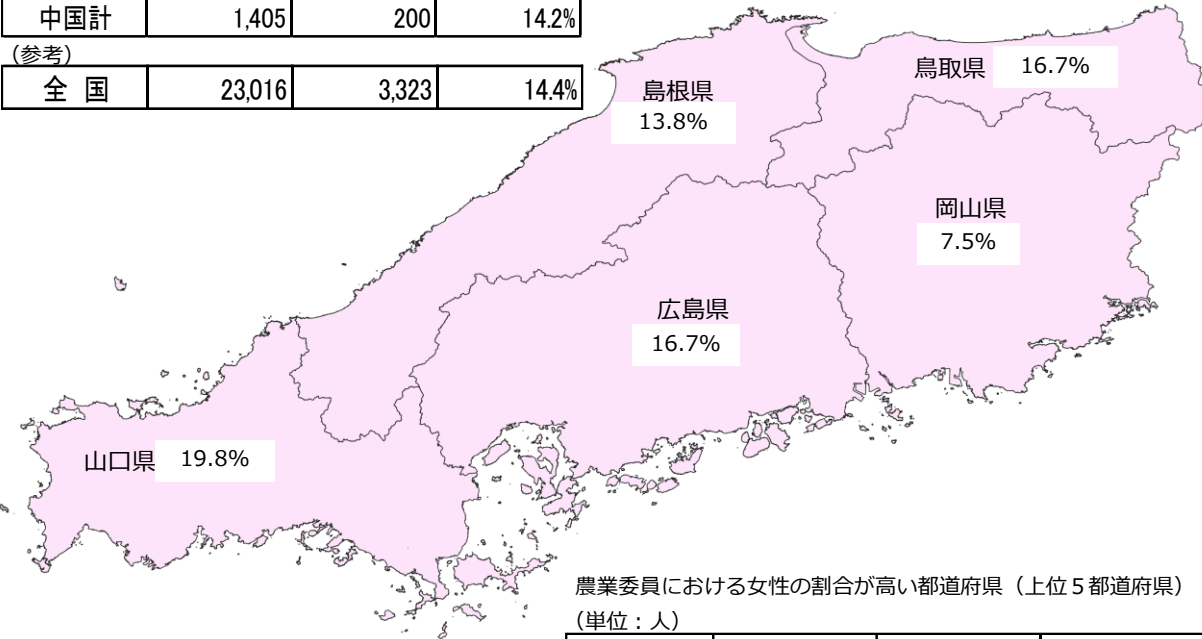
| 中国計 | 1,405 | 200 | 14.2% |
|---|---|---|---|

(参考)

| 全 国 | 23,016 | 3,323 | 14.4% |
|---|---|---|---|

鳥取県 16.7%

島根県 13.8%

岡山県 7.5%

広島県 16.7%

山口県 19.8%

農業委員における女性の割合が高い都道府県（上位５都道府県）

（単位：人）